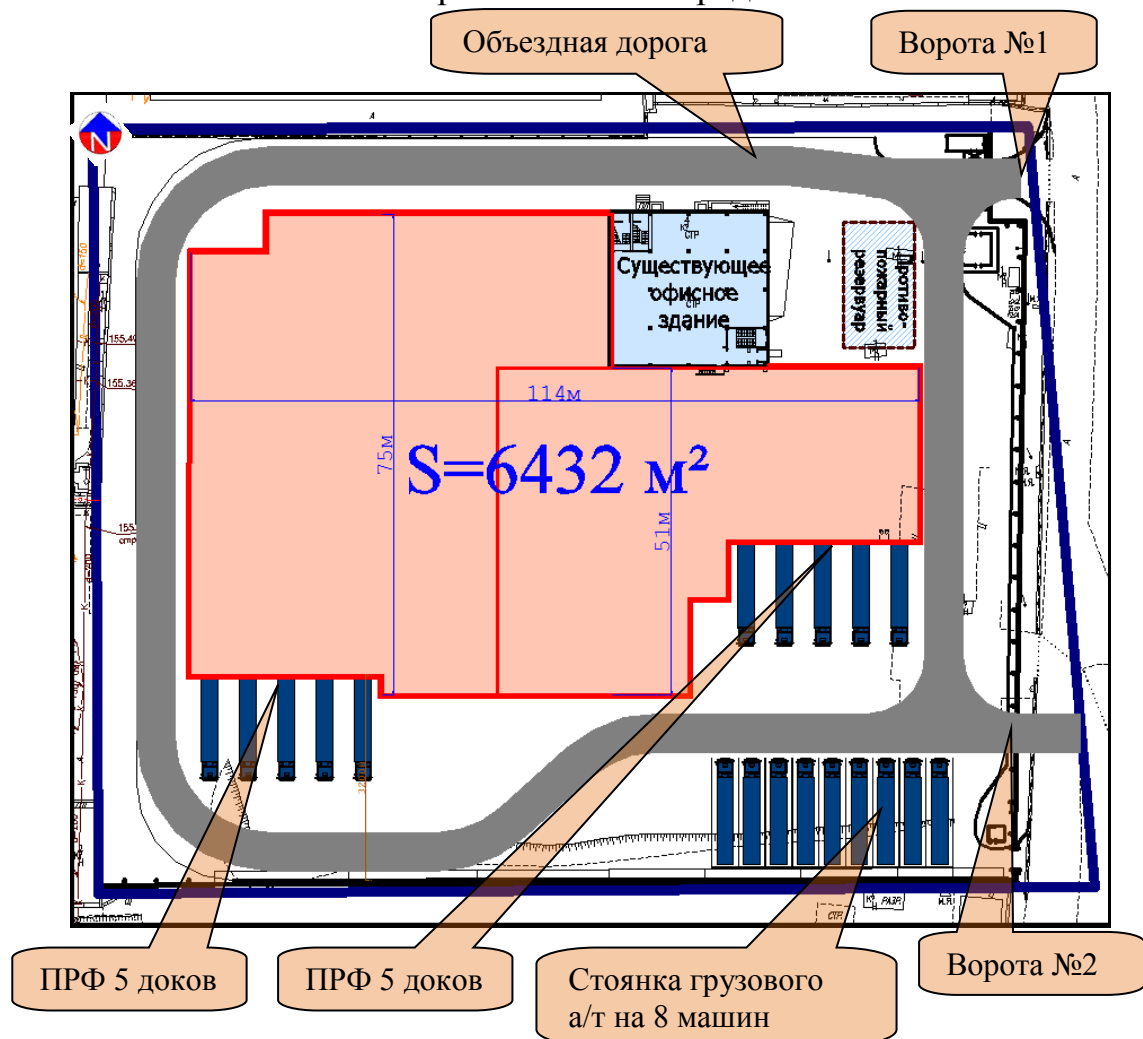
Объездная дорога

Ворота №1

N

Существующее офисное здание

Противопожарный резервуар

155,40

155,36

155,

114м

75м

S=6432 м²

51м

ПРФ 5 доков

ПРФ 5 доков

Стоянка грузового а/т на 8 машин

Ворота №2